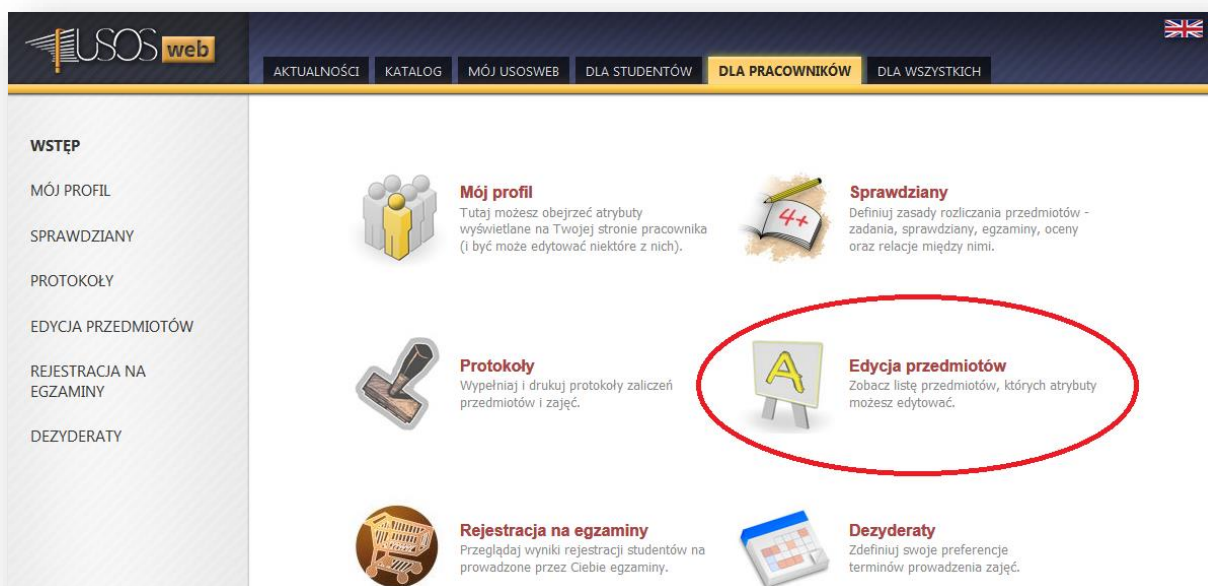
USOS web

AKTUALNOŚCI KATALOG MÓJ USOSWEB DLA STUDENTÓW DLA PRACOWNIKÓW DLA WSZYSTKICH

WSTĘP
MÓJ PROFIL
SPRAWDZIANY
PROTOKOŁY
EDYCJA PRZEDMIOTÓW
REJESTRACJA NA EGZAMINY
DEZYDERATY

Mój profil
Tutaj możesz obejrzeć atrybuty wyświetlane na Twojej stronie pracownika (i być może edytować niektóre z nich).

4+

Sprawdziany
Definiuj zasady rozliczania przedmiotów - zadania, sprawdziany, egzaminy, oceny oraz relacje między nimi.

Protokoły
Wypełniaj i drukuj protokoły zaliczeń przedmiotów i zajęć.

A

Edycja przedmiotów
Zobacz listę przedmiotów, których atrybuty możesz edytować.

Rejestracja na egzaminy
Przeglądaj wyniki rejestracji studentów na prowadzone przez Ciebie egzaminy.

Dezyderaty
Zdefiniuj swoje preferencje terminów prowadzenia zajęć.